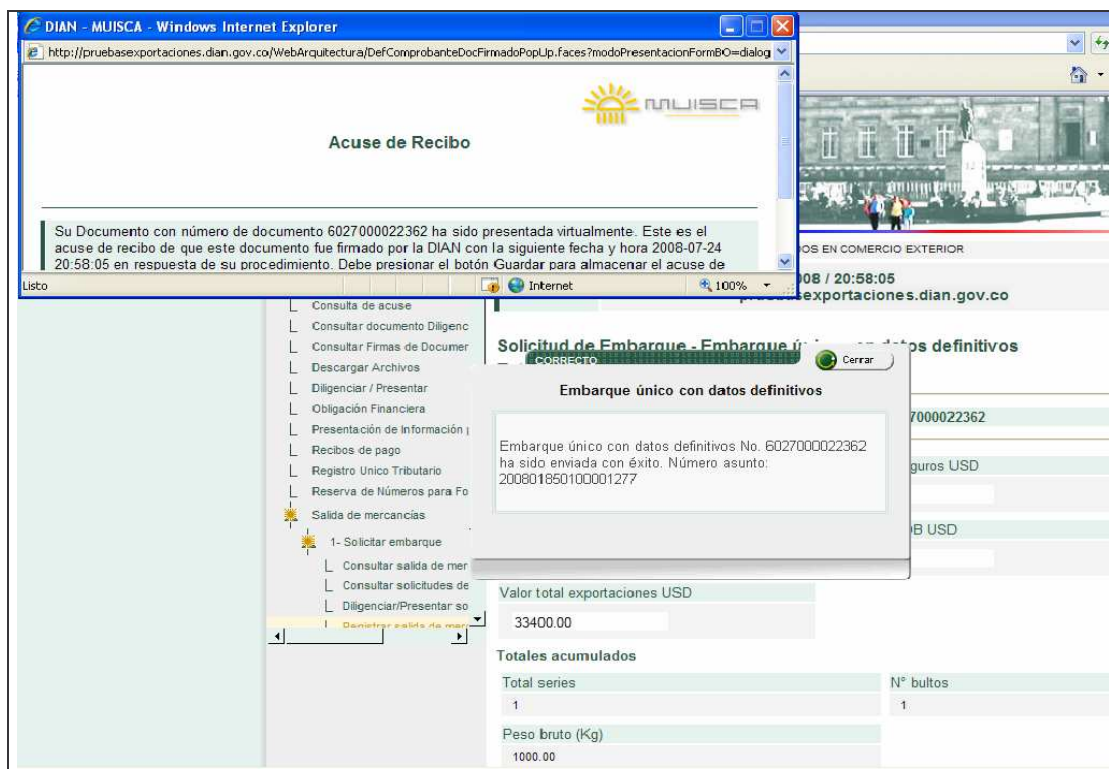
DIAN - MUISCA - Windows Internet Explorer

http://pruebasexportaciones.dian.gov.co/WebArquitectura/DefComprobanteDocFirmadoPopUp.faces?modoPresentacionFormBO=dialog

MUISCA

Acuse de Recibo

Su Documento con número de documento 6027000022362 ha sido presentada virtualmente. Este es el acuse de recibo de que este documento fue firmado por la DIAN con la siguiente fecha y hora 2008-07-24 20:58:05 en respuesta de su procedimiento. Debe presionar el botón Guardar para almacenar el acuse de

Listo

Internet

100%

DOS EN COMERCIO EXTERIOR

008 / 20:58:05

pruebasexportaciones.dian.gov.co

Consulta de acuse

Consultar documento Diligenc

Consultar Firmas de Documer

Descargar Archivos

Diligenciar / Presentar

Obligación Financiera

Presentación de Información

Recibos de pago

Registro Unico Tributario

Reserva de Números para Fo

Salida de mercancías

1- Solicitar embarque

Consultar salida de mer

Consultar solicitudes de

Diligenciar/Presentar so

Registrar salida de mer

Solicitud de Embarque - Embarque ú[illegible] os definitivos

CORRECTO

Cerrar

Embarque único con datos definitivos

Embarque único con datos definitivos No. 6027000022362 ha sido enviada con éxito. Número asunto: 200801850100001277

7000022362

guros USD

B USD

Valor total exportaciones USD

33400.00

Totales acumulados

Total series

1

N° bultos

1

Peso bruto (Kg)

1000.00